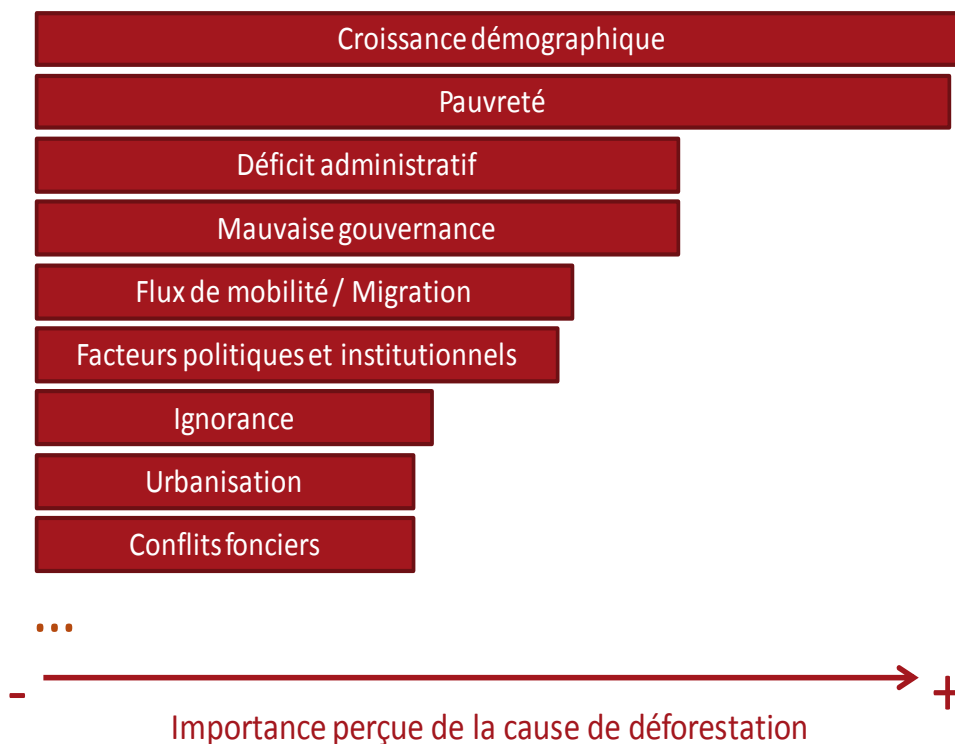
Croissance démographique
Pauvreté
Déficit administratif
Mauvaise gouvernance
Flux de mobilité / Migration
Facteurs politiques et institutionnels
Ignorance
Urbanisation
Conflits fonciers

…

-
+
Importance perçue de la cause de déforestation